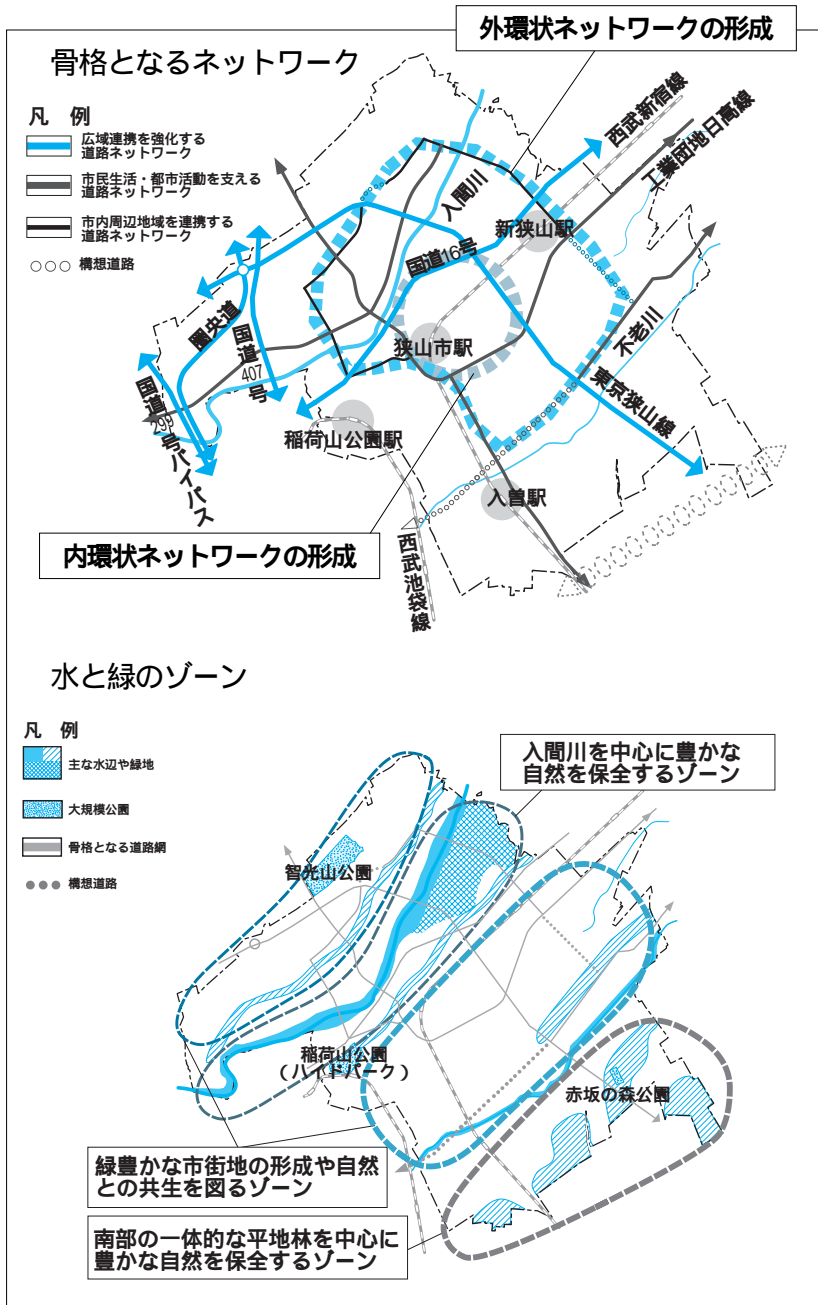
外環状ネットワークの形成

骨格となるネットワーク

凡　例
広域連携を強化する道路ネットワーク
市民生活・都市活動を支える道路ネットワーク
市内周辺地域を連携する道路ネットワーク
○○○ 構想道路

西武新宿線
工業団地日高線
入間川
新狭山駅
国道16号
圏央道
国道407号
狭山市駅
不老川
東京狭山線
国道299号バイパス
稲荷山公園駅
入曽駅
内環状ネットワークの形成
西武池袋線

水と緑のゾーン

凡　例
主な水辺や緑地
大規模公園
骨格となる道路網
構想道路

入間川を中心に豊かな自然を保全するゾーン
智光山公園
稲荷山公園（ハイドパーク）
赤坂の森公園
緑豊かな市街地の形成や自然との共生を図るゾーン
南部の一体的な平地林を中心に豊かな自然を保全するゾーン